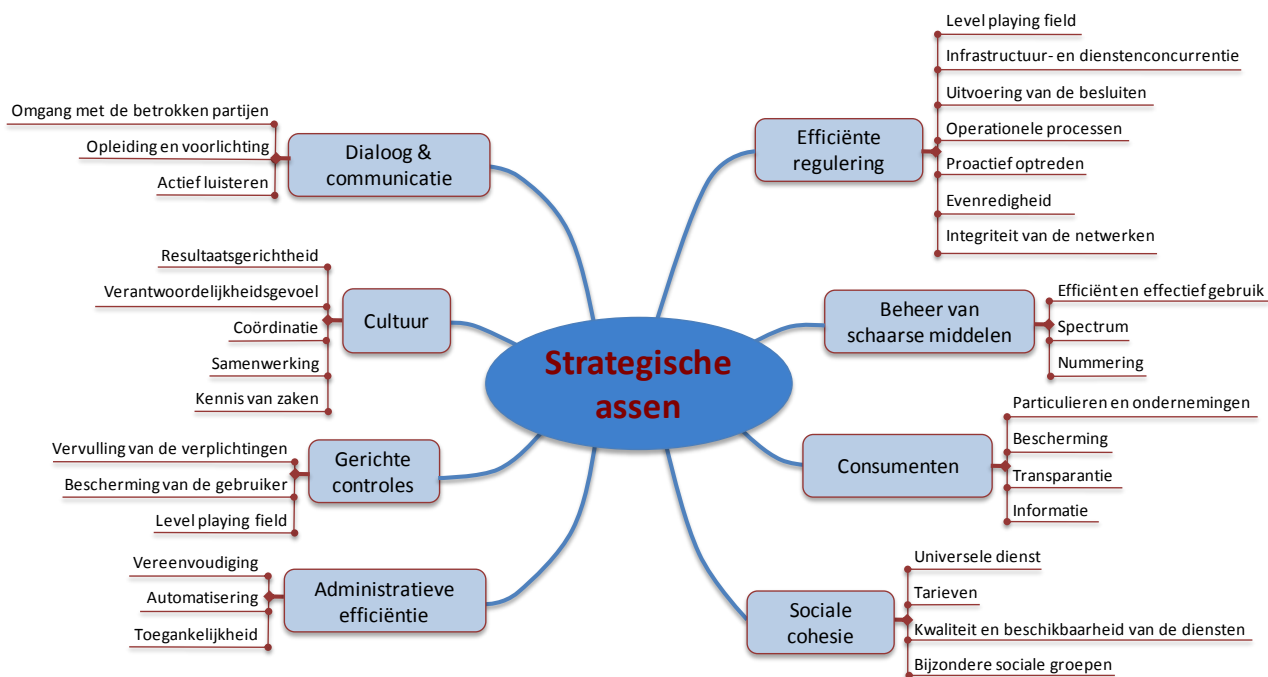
Strategische assen

Dialoog & communicatie
Omgang met de betrokken partijen
Opleiding en voorlichting
Actief luisteren

Cultuur
Resultaatsgerichtheid
Verantwoordelijkheidsgevoel
Coördinatie
Samenwerking
Kennis van zaken

Gerichte controles
Vervulling van de verplichtingen
Bescherming van de gebruiker
Level playing field

Administratieve efficiëntie
Vereenvoudiging
Automatisering
Toegankelijkheid

Efficiënte regulering
Level playing field
Infrastructuur- en dienstenconcurrentie
Uitvoering van de besluiten
Operationele processen
Proactief optreden
Evenredigheid
Integriteit van de netwerken

Beheer van schaarse middelen
Efficiënt en effectief gebruik
Spectrum
Nummering

Consumenten
Particulieren en ondernemingen
Bescherming
Transparantie
Informatie

Sociale cohesie
Universele dienst
Tarieven
Kwaliteit en beschikbaarheid van de diensten
Bijzondere sociale groepen